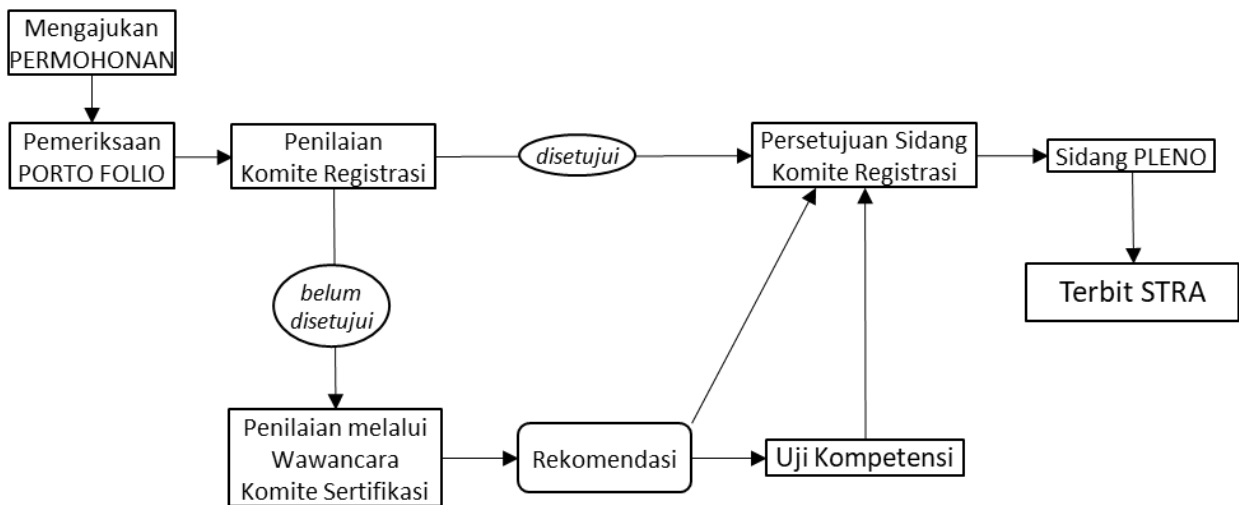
Mengajukan PERMOHONAN

Pemeriksaan PORTO FOLIO

Penilaian Komite Registrasi

disetujui

Persetujuan Sidang Komite Registrasi

Sidang PLENO

Terbit STRA

belum disetujui

Penilaian melalui Wawancara Komite Sertifikasi

Rekomendasi

Uji Kompetensi